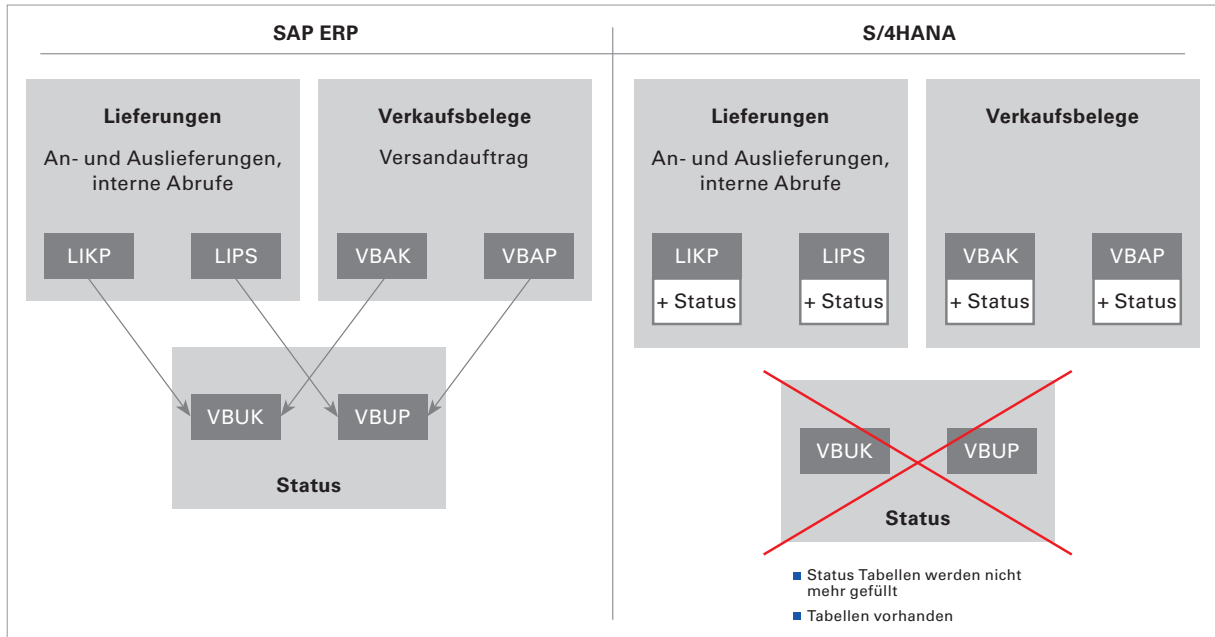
SAP ERP

Lieferungen

An- und Auslieferungen, interne Abrufe

LIKP

LIPS

Verkaufsbelege

Versandauftrag

VBAK

VBAP

VBUK

VBUP

Status

S/4HANA

Lieferungen

An- und Auslieferungen, interne Abrufe

LIKP
+ Status

LIPS
+ Status

Verkaufsbelege

VBAK
+ Status

VBAP
+ Status

VBUK

VBUP

Status

Status Tabellen werden nicht mehr gefüllt

Tabellen vorhanden